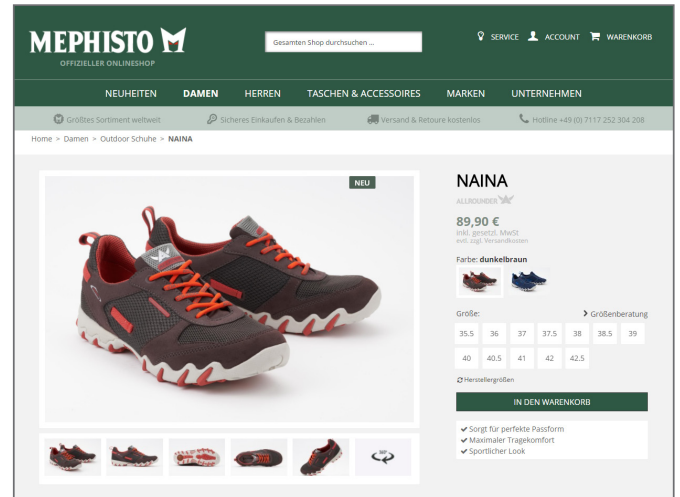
MEPHISTO
OFFIZIELLER ONLINESHOP

Gesamten Shop durchsuchen ...

SERVICE ACCOUNT WARENKORB

NEUHEITEN DAMEN HERREN TASCHEN & ACCESSOIRES MARKEN UNTERNEHMEN

Größtes Sortiment weltweit Sicheres Einkaufen & Bezahlen Versand & Retoure kostenlos Hotline +49 (0) 7117 252 304 208

Home > Damen > Outdoor Schuhe > NAINA

NEU

NAINA
ALLROUNDER

89,90 €
inkl. gesetzl. MwSt
exkl. zzgl. Versandkosten

Farbe: dunkelbraun

Größe:
Größenberatung

| 35.5 | 36 | 37 | 37.5 | 38 | 38.5 | 39 |
|---|---|---|---|---|---|---|
| 40 | 40.5 | 41 | 42 | 42.5 | | |

Herstellergrößen

IN DEN WARENKORB

Sorgt für perfekte Passform
Maximaler Tragekomfort
Sportlicher Look